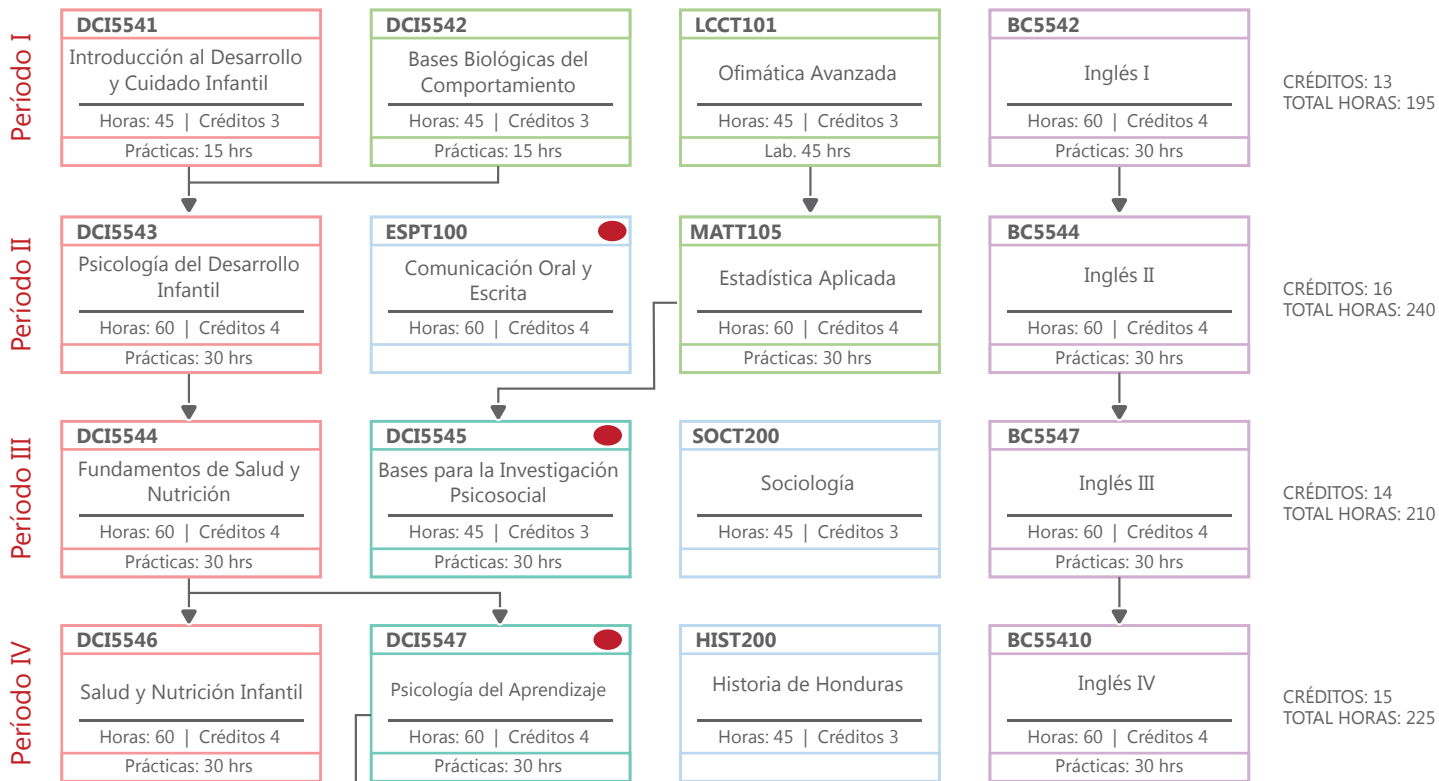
Período I

DCI5541
Introducción al Desarrollo y Cuidado Infantil
Horas: 45 | Créditos 3
Prácticas: 15 hrs

DCI5542
Bases Biológicas del Comportamiento
Horas: 45 | Créditos 3
Prácticas: 15 hrs

LCCT101
Ofimática Avanzada
Horas: 45 | Créditos 3
Lab. 45 hrs

BC5542
Inglés I
Horas: 60 | Créditos 4
Prácticas: 30 hrs

CRÉDITOS: 13
TOTAL HORAS: 195

Período II

DCI5543
Psicología del Desarrollo Infantil
Horas: 60 | Créditos 4
Prácticas: 30 hrs

ESPT100
Comunicación Oral y Escrita
Horas: 60 | Créditos 4

MATT105
Estadística Aplicada
Horas: 60 | Créditos 4
Prácticas: 30 hrs

BC5544
Inglés II
Horas: 60 | Créditos 4
Prácticas: 30 hrs

CRÉDITOS: 16
TOTAL HORAS: 240

Período III

DCI5544
Fundamentos de Salud y Nutrición
Horas: 60 | Créditos 4
Prácticas: 30 hrs

DCI5545
Bases para la Investigación Psicosocial
Horas: 45 | Créditos 3
Prácticas: 30 hrs

SOCT200
Sociología
Horas: 45 | Créditos 3

BC5547
Inglés III
Horas: 60 | Créditos 4
Prácticas: 30 hrs

CRÉDITOS: 14
TOTAL HORAS: 210

Período IV

DCI5546
Salud y Nutrición Infantil
Horas: 60 | Créditos 4
Prácticas: 30 hrs

DCI5547
Psicología del Aprendizaje
Horas: 60 | Créditos 4
Prácticas: 30 hrs

HIST200
Historia de Honduras
Horas: 45 | Créditos 3

BC55410
Inglés IV
Horas: 60 | Créditos 4
Prácticas: 30 hrs

CRÉDITOS: 15
TOTAL HORAS: 225